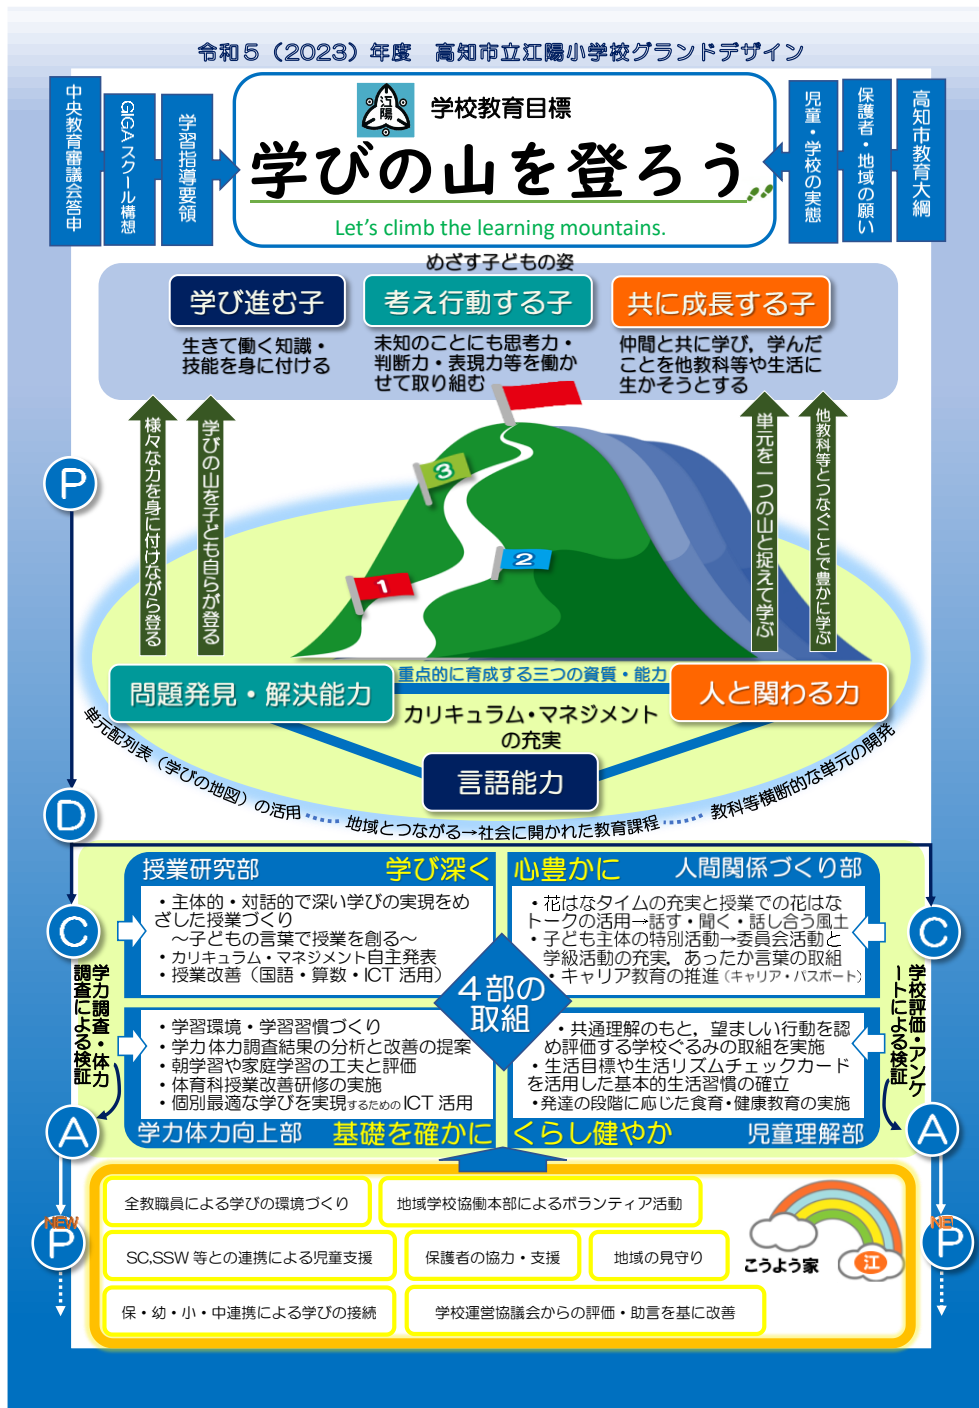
令和５（2023）年度　高知市立江陽小学校グランドデザイン

中央教育審議会答申

GIGAスクール構想

学習指導要領

江陽

学校教育目標

学びの山を登ろう

Let's climb the learning mountains.

児童・学校の実態

保護者・地域の願い

高知市教育大綱

めざす子どもの姿

学び進む子

生きて働く知識・技能を身に付ける

考え行動する子

未知のことにも思考力・判断力・表現力等を働かせて取り組む

共に成長する子

仲間と共に学び，学んだことを他教科等や生活に生かそうとする

様々な力を身に付けながら登る

学びの山を子ども自らが登る

単元を一つの山と捉えて学ぶ

他教科等とつなぐことで豊かに学ぶ

3

2

1

P

重点的に育成する三つの資質・能力

問題発見・解決能力

人と関わる力

カリキュラム・マネジメントの充実

言語能力

単元配列表（学びの地図）の活用

地域とつながる→社会に開かれた教育課程

教科等横断的な単元の開発

D

授業研究部

学び深く

・主体的・対話的で深い学びの実現をめざした授業づくり
　～子どもの言葉で授業を創る～
・カリキュラム・マネジメント自主発表
・授業改善（国語・算数・ICT 活用）

心豊かに

人間関係づくり部

・花はなタイムの充実と授業での花はなトークの活用→話す・聞く・話し合う風土
・子ども主体の特別活動→委員会活動と学級活動の充実，あったか言葉の取組
・キャリア教育の推進（キャリア・パスポート）

4部の取組

C

学力調査・体力調査による検証

学校評価・アンケートによる検証

・学習環境・学習習慣づくり
・学力体力調査結果の分析と改善の提案
・朝学習や家庭学習の工夫と評価
・体育科授業改善研修の実施
・個別最適な学びを実現するための ICT 活用

・共通理解のもと，望ましい行動を認め評価する学校ぐるみの取組を実施
・生活目標や生活リズムチェックカードを活用した基本的生活習慣の確立
・発達の段階に応じた食育・健康教育の実施

A

学力体力向上部

基礎を確かに

くらし健やか

児童理解部

NEW

P

全教職員による学びの環境づくり

地域学校協働本部によるボランティア活動

SC,SSW 等との連携による児童支援

保護者の協力・支援

地域の見守り

保・幼・小・中連携による学びの接続

学校運営協議会からの評価・助言を基に改善

こうよう家

江